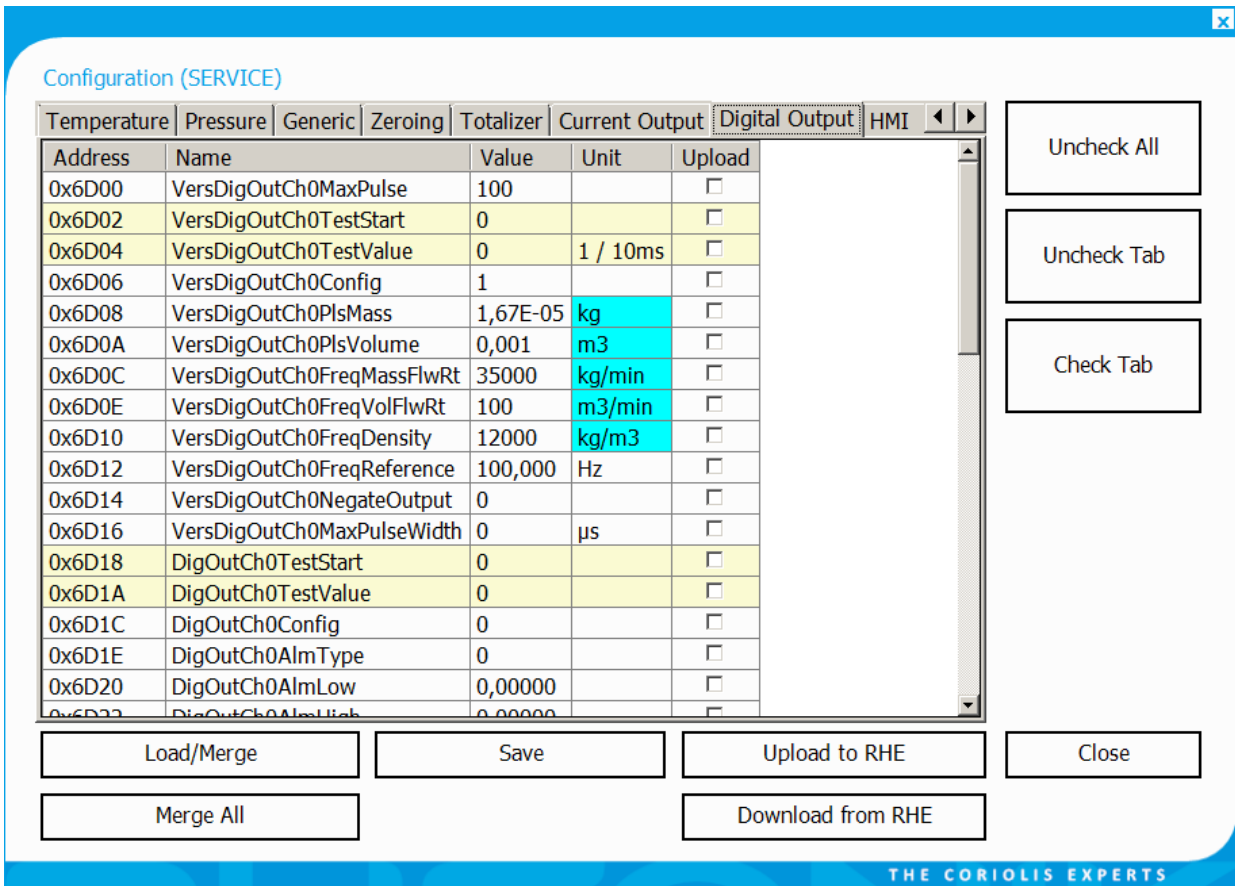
Configuration (SERVICE)

Temperature | Pressure | Generic | Zeroing | Totalizer | Current Output | Digital Output | HMI

| Address | Name | Value | Unit | Upload |
|---|---|---|---|---|
| 0x6D00 | VersDigOutCh0MaxPulse | 100 | | ☐ |
| 0x6D02 | VersDigOutCh0TestStart | 0 | | ☐ |
| 0x6D04 | VersDigOutCh0TestValue | 0 | 1 / 10ms | ☐ |
| 0x6D06 | VersDigOutCh0Config | 1 | | ☐ |
| 0x6D08 | VersDigOutCh0PlsMass | 1,67E-05 | kg | ☐ |
| 0x6D0A | VersDigOutCh0PlsVolume | 0,001 | m3 | ☐ |
| 0x6D0C | VersDigOutCh0FreqMassFlwRt | 35000 | kg/min | ☐ |
| 0x6D0E | VersDigOutCh0FreqVolFlwRt | 100 | m3/min | ☐ |
| 0x6D10 | VersDigOutCh0FreqDensity | 12000 | kg/m3 | ☐ |
| 0x6D12 | VersDigOutCh0FreqReference | 100,000 | Hz | ☐ |
| 0x6D14 | VersDigOutCh0NegateOutput | 0 | | ☐ |
| 0x6D16 | VersDigOutCh0MaxPulseWidth | 0 | µs | ☐ |
| 0x6D18 | DigOutCh0TestStart | 0 | | ☐ |
| 0x6D1A | DigOutCh0TestValue | 0 | | ☐ |
| 0x6D1C | DigOutCh0Config | 0 | | ☐ |
| 0x6D1E | DigOutCh0AlmType | 0 | | ☐ |
| 0x6D20 | DigOutCh0AlmLow | 0,00000 | | ☐ |
| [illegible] | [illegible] | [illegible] | | ☐ |

Uncheck All

Uncheck Tab

Check Tab

Load/Merge

Save

Upload to RHE

Close

Merge All

Download from RHE

THE CORIOLIS EXPERTS